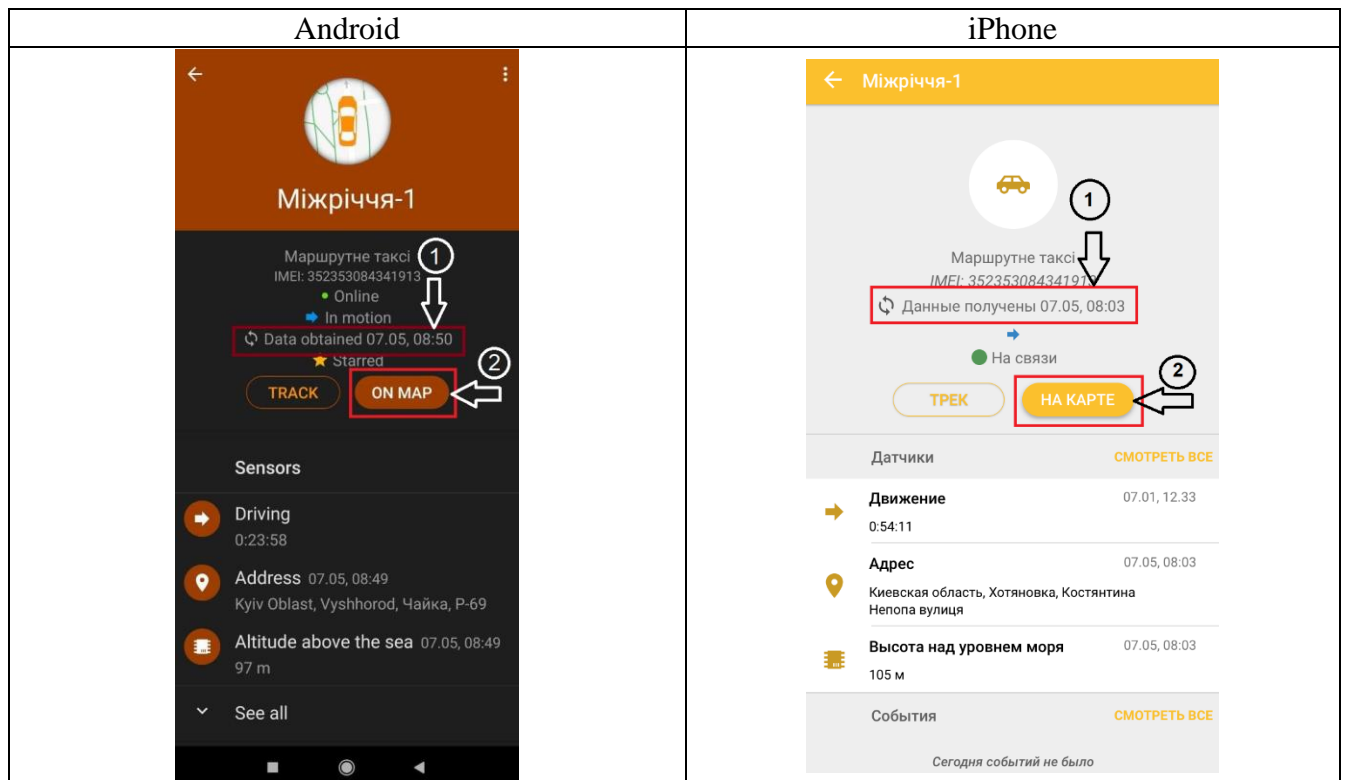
| Android | iPhone |
|---|---|
| Міжріччя-1<br>Маршрутне таксі<br>IMEI: 352353084341913<br>① ● Online<br>In motion<br>Data obtained 07.05, 08:50<br>② ★ Starred<br>TRACK ON MAP<br>Sensors<br>Driving<br>0:23:58<br>Address 07.05, 08:49<br>Kyiv Oblast, Vyshhorod, Чайка, P-69<br>Altitude above the sea 07.05, 08:49<br>97 m<br>See all | Міжріччя-1<br>①<br>Маршрутне таксі<br>IMEI: 35235308434191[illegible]<br>Данные получены 07.05, 08:03<br>● На связи<br>②<br>ТРЕК НА КАРТЕ<br>Датчики СМОТРЕТЬ ВСЕ<br>Движение 07.01, 12.33<br>0:54:11<br>Адрес 07.05, 08:03<br>Киевская область, Хотяновка, Костянтина Непопа вулиця<br>Высота над уровнем моря 07.05, 08:03<br>105 м<br>События СМОТРЕТЬ ВСЕ<br>Сегодня событий не было |